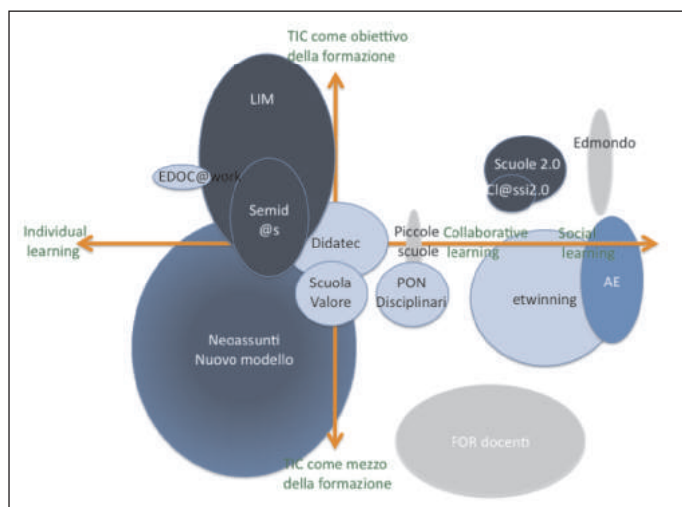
TIC come obiettivo della formazione

LIM

Edmondo

Scuole 2.0

Cl@ssi2.0

EDOC@work

Semid @s

Individual learning

Didatec

Piccole scuole

Collaborative learning

Social learning

Scuola Valore

PON Disciplinari

etwinning

AE

Neoassunti Nuovo modello

FOR docenti

TIC come mezzo della formazione